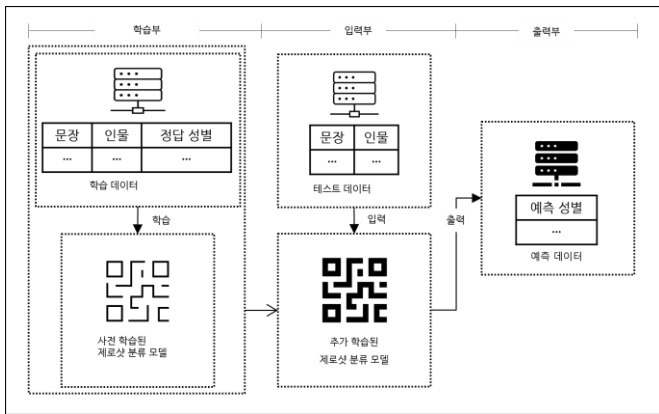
학습부

입력부

출력부

| 문장 | 인물 | 정답 성별 |
|---|---|---|
| ... | ... | ... |

학습 데이터

학습

사전 학습된
제로샷 분류 모델

| 문장 | 인물 |
|---|---|
| ... | ... |

테스트 데이터

입력

추가 학습된
제로샷 분류 모델

출력

| 예측 성별 |
|---|
| ... |

예측 데이터